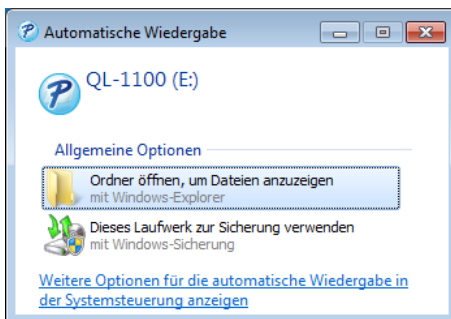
Automatische Wiedergabe

QL-1100 (E:)

Allgemeine Optionen

Ordner öffnen, um Dateien anzuzeigen
mit Windows-Explorer

Dieses Laufwerk zur Sicherung verwenden
mit Windows-Sicherung

Weitere Optionen für die automatische Wiedergabe in der Systemsteuerung anzeigen